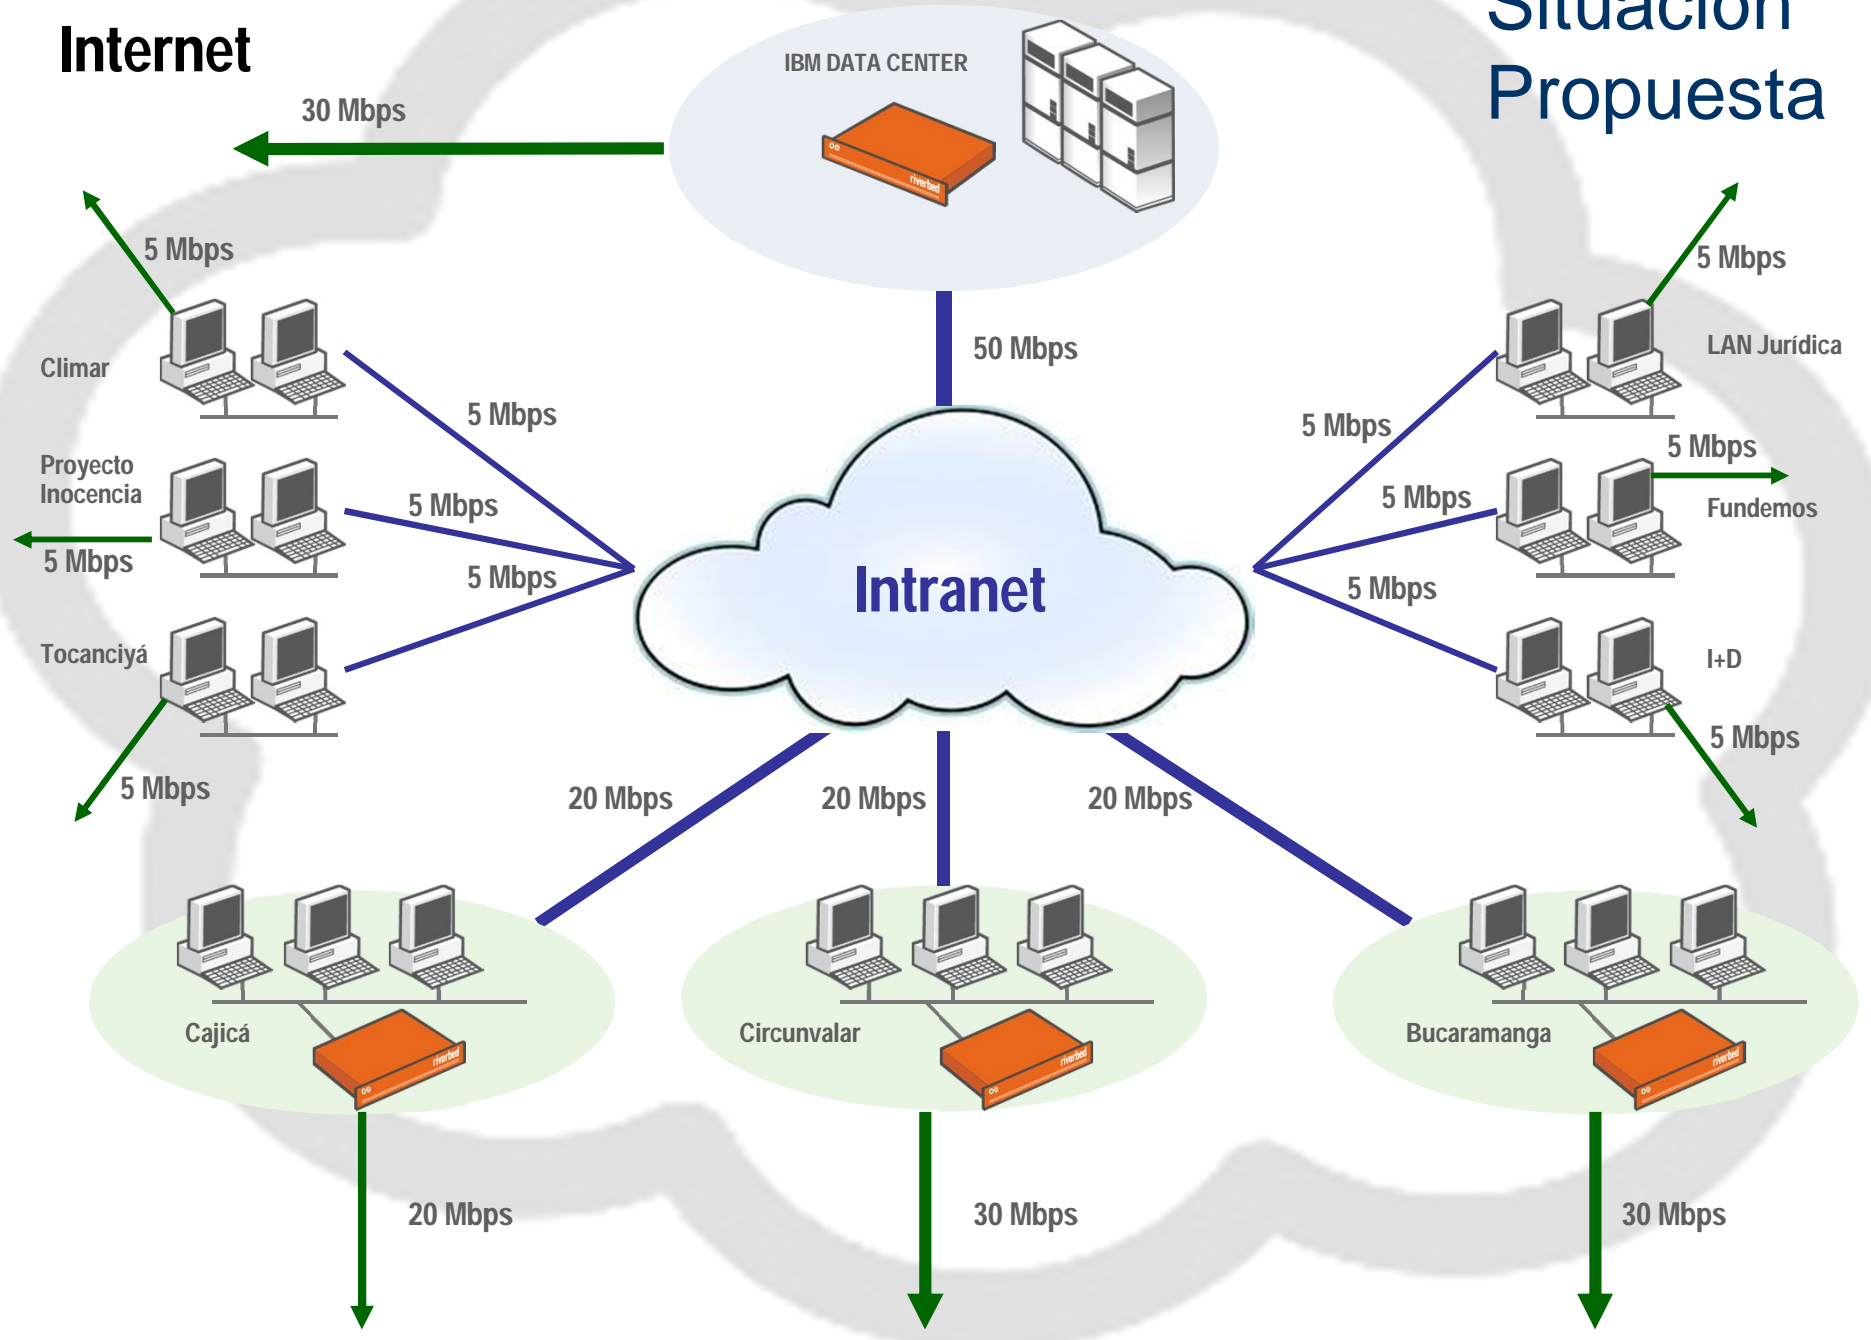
Internet

Situación Propuesta

IBM DATA CENTER

30 Mbps

5 Mbps

Climar

Proyecto Inocencia

5 Mbps

Tocanciyá

5 Mbps

5 Mbps

5 Mbps

5 Mbps

50 Mbps

Intranet

5 Mbps

LAN Jurídica

5 Mbps

5 Mbps

5 Mbps

Fundemos

5 Mbps

I+D

5 Mbps

20 Mbps

20 Mbps

20 Mbps

Cajicá

Circunvalar

Bucaramanga

20 Mbps

30 Mbps

30 Mbps